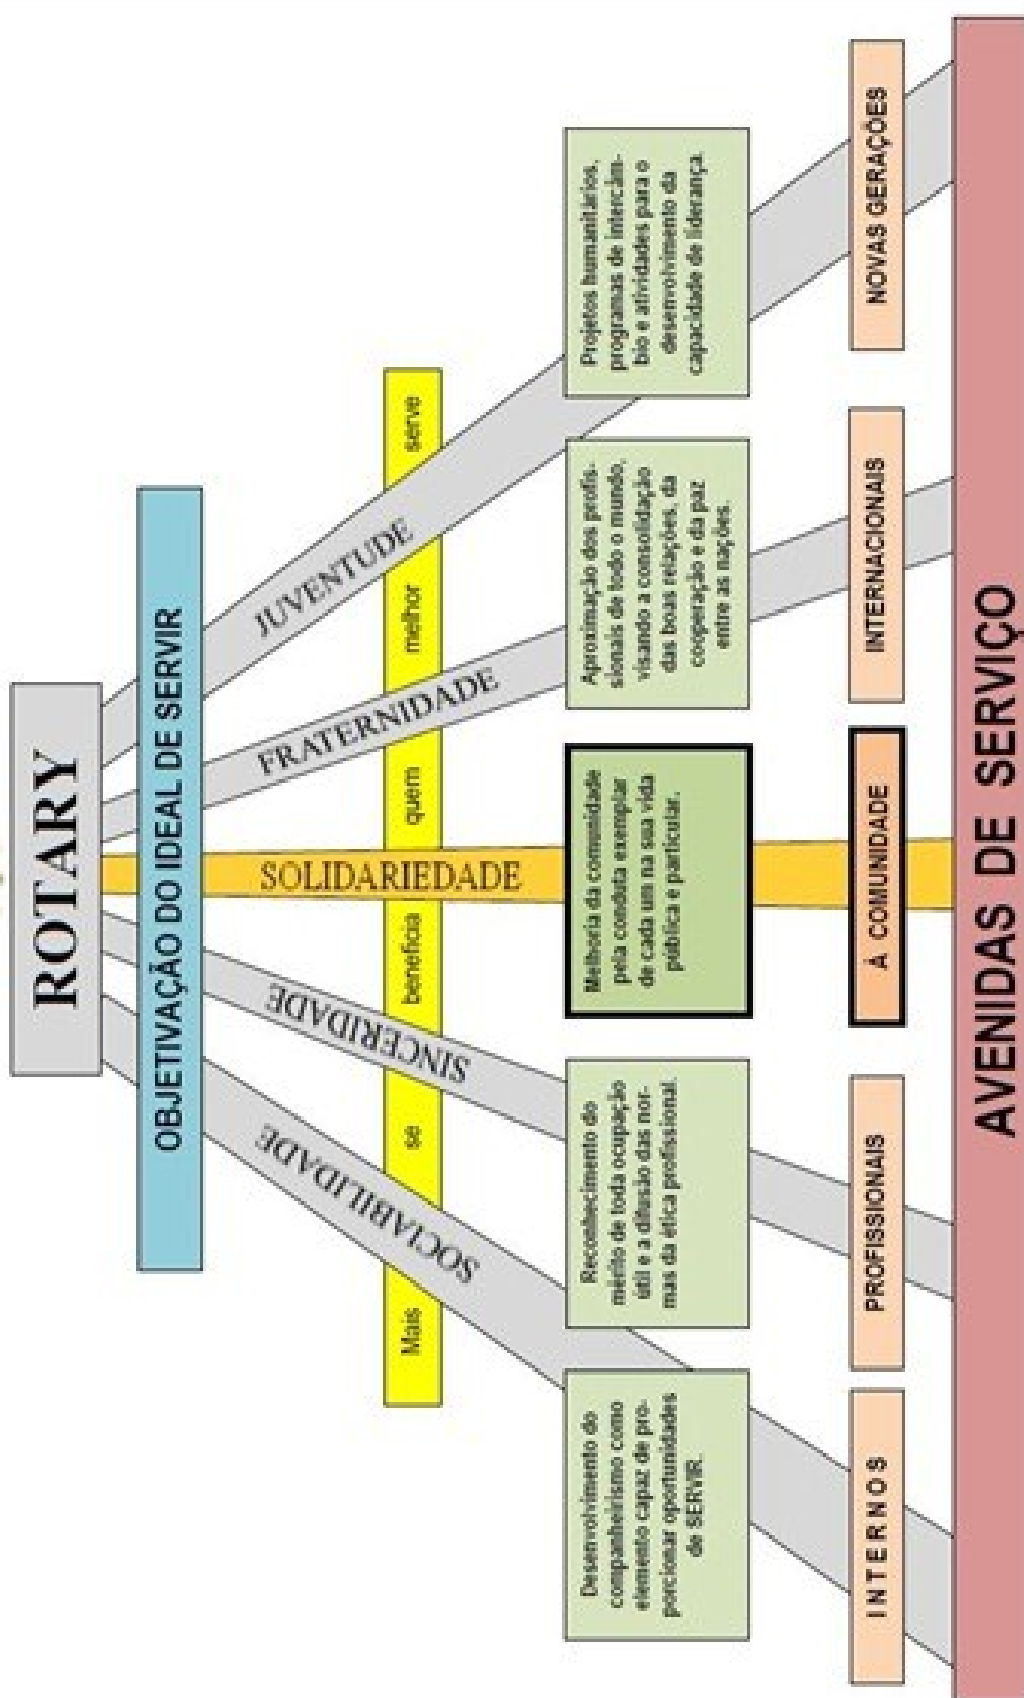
ROTARY

OBJETIVAÇÃO DO IDEAL DE SERVIR

Mais se beneficia quem melhor serve

SOCIABILIDADE

SINCERIDADE

SOLIDARIEDADE

FRATERNIDADE

JUVENTUDE

Desenvolvimento do companheirismo como elemento capaz de proporcionar oportunidades de SERVIR.

Reconhecimento do mérito de toda ocupação útil e a difusão das normas da ética profissional.

Melhoria da comunidade pela conduta exemplar de cada um na sua vida pública e particular.

Aproximação dos profissionais de todo o mundo, visando a consolidação das boas relações, da cooperação e da paz entre as nações.

Projetos humanitários, programas de intercâmbio e atividades para o desenvolvimento da capacidade de liderança.

INTERNOS

PROFISSIONAIS

À COMUNIDADE

INTERNACIONAIS

NOVAS GERAÇÕES

AVENIDAS DE SERVIÇO